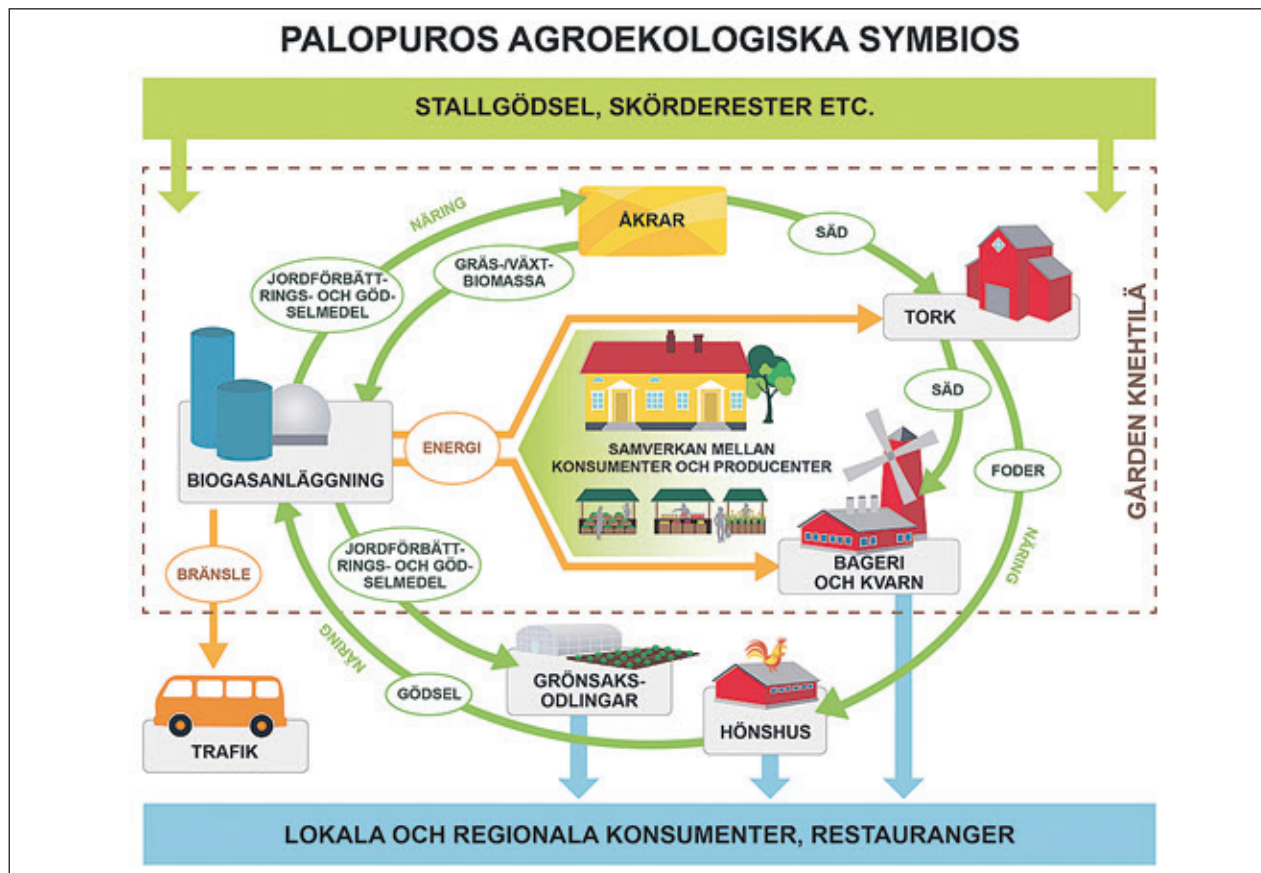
PALOPUROS AGROEKOLOGISKA SYMBIOS

STALLGÖDSEL, SKÖRDERESTER ETC.

NÄRING

ÅKRAR

SÄD

JORDFÖRBÄTTRINGS- OCH GÖDSELMEDEL

GRÄS-/VÄXTBIOMASSA

TORK

GÅRDEN KNEHTILÄ

SÄD

BIOGASANLÄGGNING

ENERGI

SAMVERKAN MELLAN KONSUMENTER OCH PRODUCENTER

FODER

JORDFÖRBÄTTRINGS- OCH GÖDSELMEDEL

BAGERI OCH KVARN

NÄRING

BRÄNSLE

NÄRING

GÖDSEL

GRÖNSAKSODLINGAR

HÖNSHUS

TRAFIK

LOKALA OCH REGIONALA KONSUMENTER, RESTAURANGER